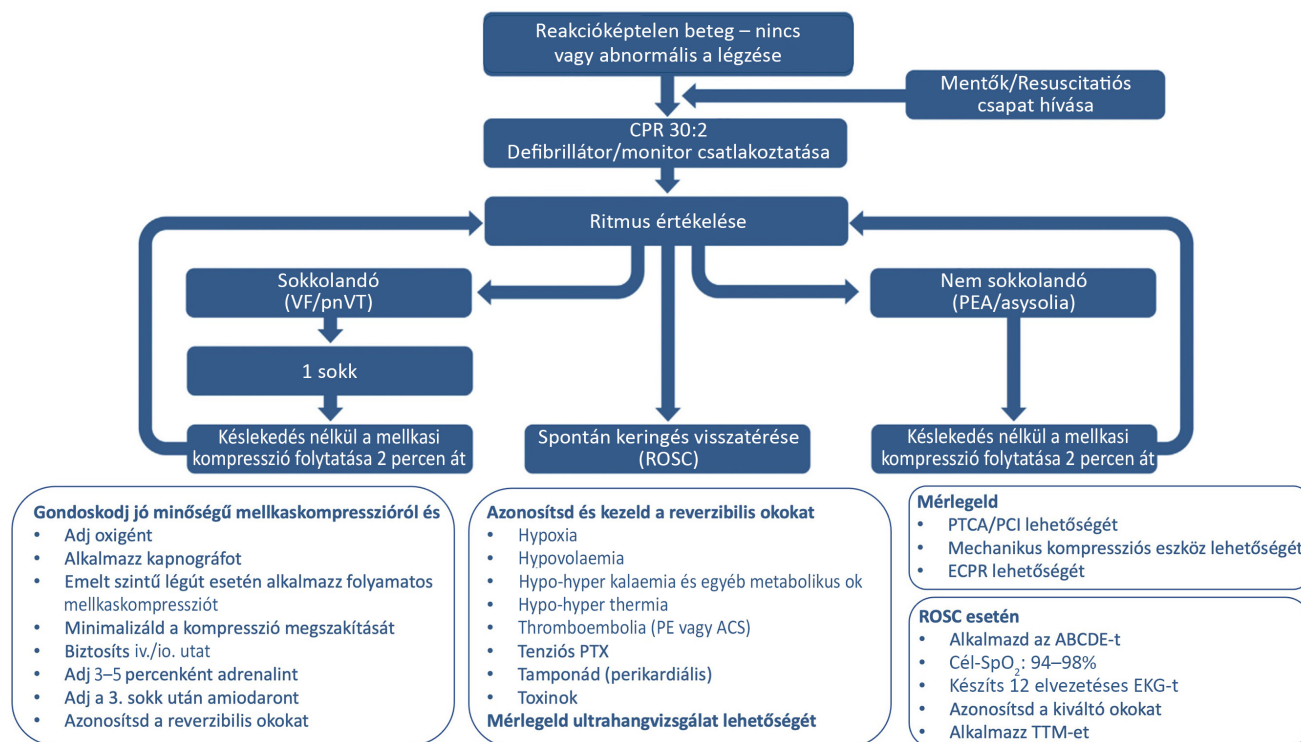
Reakcióképtelen beteg – nincs vagy abnormális a légzése

Mentők/Resuscitatiós csapat hívása

CPR 30:2
Defibrillátor/monitor csatlakoztatása

Ritmus értékelése

Sokkolandó
(VF/pnVT)

1 sokk

Késlekedés nélkül a mellkasi kompresszió folytatása 2 percen át

Spontán keringés visszatérése
(ROSC)

Nem sokkolandó
(PEA/asysolia)

Késlekedés nélkül a mellkasi kompresszió folytatása 2 percen át

Gondoskodj jó minőségű mellkaskompresszióról és
• Adj oxigént
• Alkalmazz kapnográfot
• Emelt szintű légút esetén alkalmazz folyamatos mellkaskompressziót
• Minimalizáld a kompresszió megszakítását
• Biztosíts iv./io. utat
• Adj 3–5 percenként adrenalint
• Adj a 3. sokk után amiodaront
• Azonosítsd a reverzibilis okokat

Azonosítsd és kezeld a reverzibilis okokat
• Hypoxia
• Hypovolaemia
• Hypo-hyper kalaemia és egyéb metabolikus ok
• Hypo-hyper thermia
• Thromboembolia (PE vagy ACS)
• Tenziós PTX
• Tamponád (perikardiális)
• Toxinok
Mérlegeld ultrahangvizsgálat lehetőségét

Mérlegeld
• PTCA/PCI lehetőségét
• Mechanikus kompressziós eszköz lehetőségét
• ECPR lehetőségét

ROSC esetén
• Alkalmazd az ABCDE-t
• Cél-SpO$_2$: 94–98%
• Készíts 12 elvezetéses EKG-t
• Azonosítsd a kiváltó okokat
• Alkalmazz TTM-et